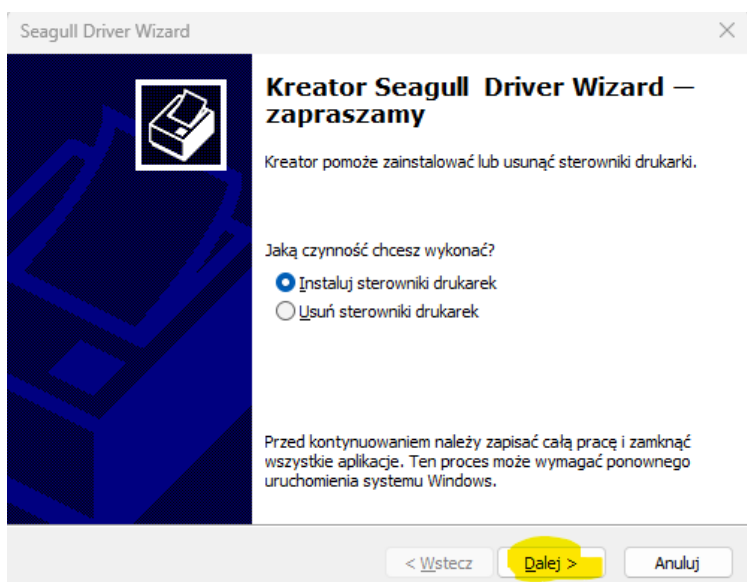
Seagull Driver Wizard

Kreator Seagull Driver Wizard — zapraszamy

Kreator pomoże zainstalować lub usunąć sterowniki drukarki.

Jaką czynność chcesz wykonać?

Instaluj sterowniki drukarek

Usuń sterowniki drukarek

Przed kontynuowaniem należy zapisać całą pracę i zamknąć wszystkie aplikacje. Ten proces może wymagać ponownego uruchomienia systemu Windows.

< Wstecz

Dalej >

Anuluj